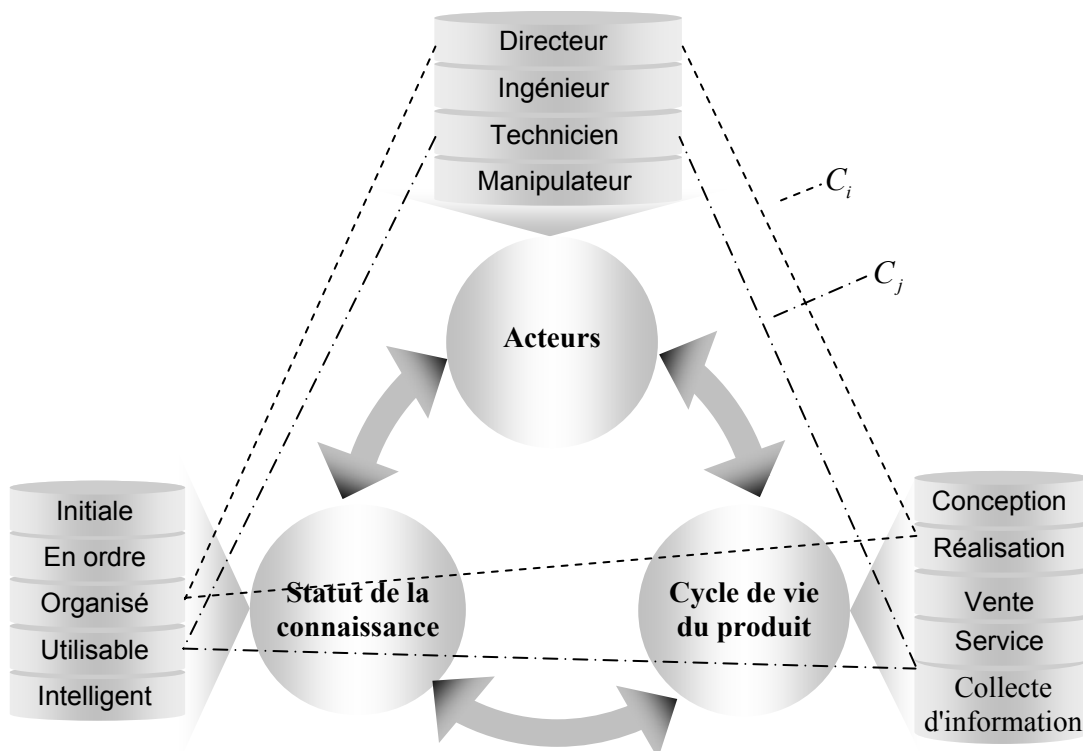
Directeur
Ingénieur
Technicien
Manipulateur

$C_i$

$C_j$

Acteurs

Initiale
En ordre
Organisé
Utilisable
Intelligent

Statut de la connaissance

Cycle de vie du produit

Conception
Réalisation
Vente
Service
Collecte d'information